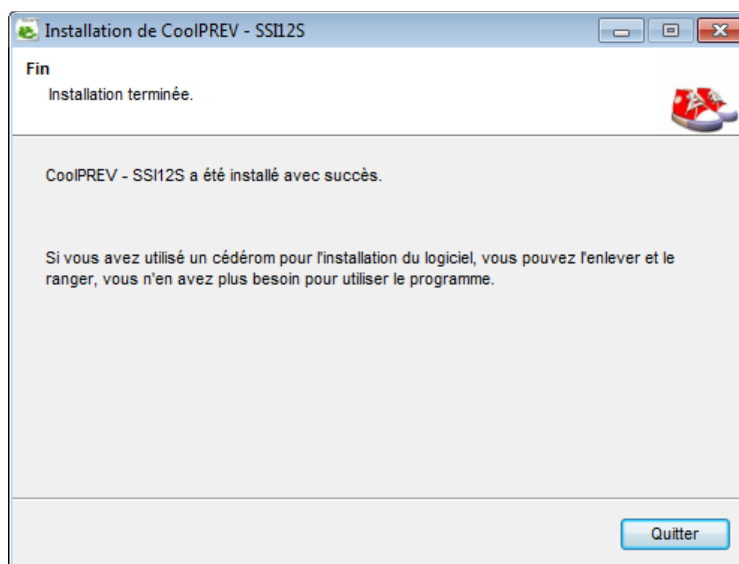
Installation de CoolPREV - SSI12S

Fin

Installation terminée.

CoolPREV - SSI12S a été installé avec succès.

Si vous avez utilisé un cédérom pour l'installation du logiciel, vous pouvez l'enlever et le ranger, vous n'en avez plus besoin pour utiliser le programme.

Quitter